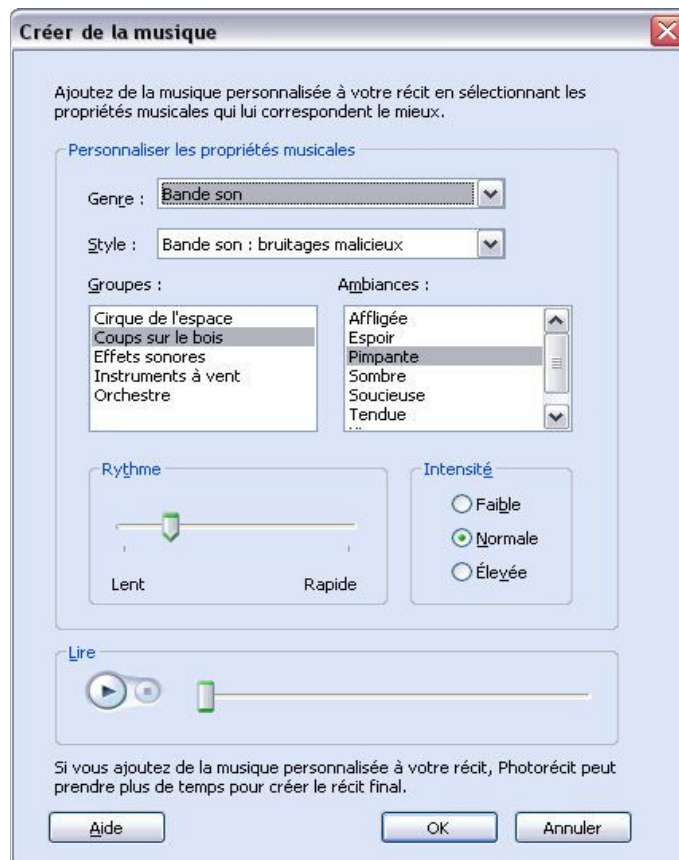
Créer de la musique

Ajoutez de la musique personnalisée à votre récit en sélectionnant les propriétés musicales qui lui correspondent le mieux.

Personnaliser les propriétés musicales

Genre : Bande son

Style : Bande son : bruitages malicieux

Groupes :
Cirque de l'espace
Coups sur le bois
Effets sonores
Instruments à vent
Orchestre

Ambiances :
Affligée
Espoir
Pimpante
Sombre
Soucieuse
Tendue

Rythme
Lent
Rapide

Intensité
Faible
Normale
Élevée

Lire

Si vous ajoutez de la musique personnalisée à votre récit, Photorécit peut prendre plus de temps pour créer le récit final.

Aide
OK
Annuler